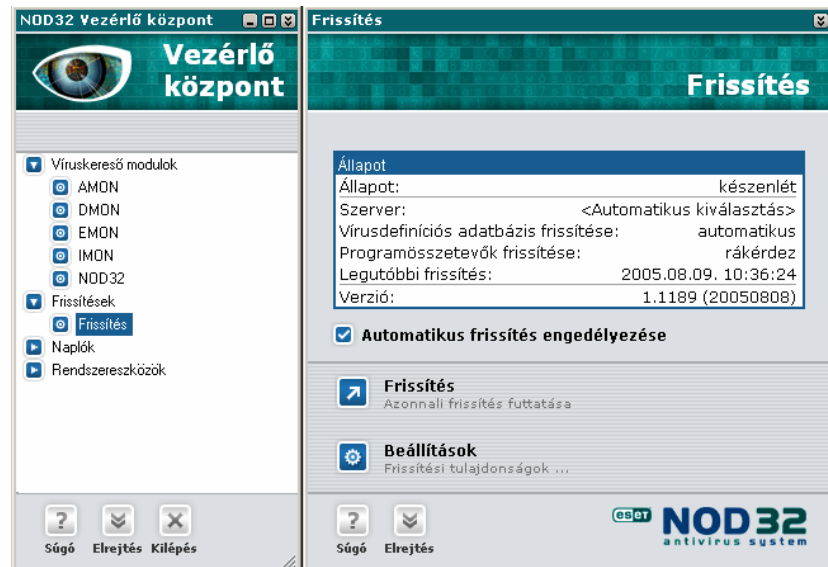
NOD32 Vezérlő központ

Vezérlő központ

Víruskereső modulok
AMON
DMON
EMON
IMON
NOD32
Frissítések
Frissítés
Naplók
Rendszereszközök

Súgó Elrejtés Kilépés

Frissítés

Frissítés

Állapot

| | |
|---|---|
| Állapot: | készenlét |
| Szerver: | <Automatikus kiválasztás> |
| Vírusdefiníciós adatbázis frissítése: | automatikus |
| Programösszetevők frissítése: | rákérdez |
| Legutóbbi frissítés: | 2005.08.09. 10:36:24 |
| Verzió: | 1.1189 (20050808) |

Automatikus frissítés engedélyezése

Frissítés
Azonnali frissítés futtatása

Beállítások
Frissítési tulajdonságok ...

Súgó Elrejtés

eset NOD32 antivirus system